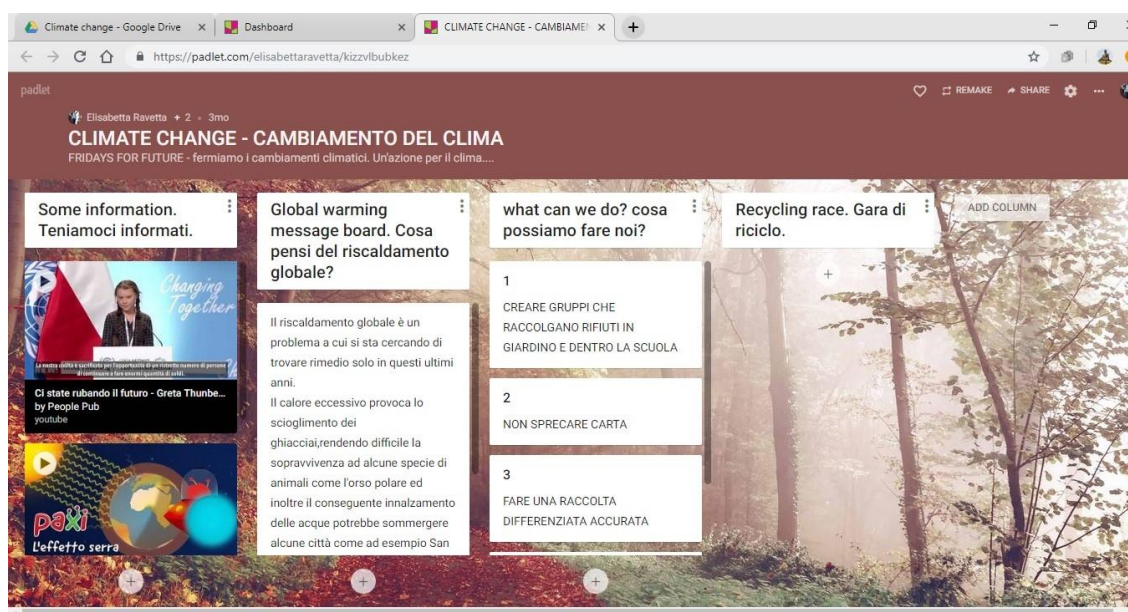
Climate change - Google Drive × Dashboard × CLIMATE CHANGE - CAMBIAME ×

https://padlet.com/elisabettaravetta/kizzvlbubkez

padlet

REMAKE SHARE

Elisabetta Ravetta + 2 · 3mo

CLIMATE CHANGE - CAMBIAMENTO DEL CLIMA

FRIDAYS FOR FUTURE - fermiamo i cambiamenti climatici. Un'azione per il clima....

Some information. Teniamoci informati.

Changing Together

La nostra civiltà è sacrificata per l'opportunità di un ristretto numero di persone di continuare a fare enormi quantità di soldi.

Ci state rubando il futuro - Greta Thunbe...
by People Pub
youtube

paxi
L'effetto serra

Global warming message board. Cosa pensi del riscaldamento globale?

Il riscaldamento globale è un problema a cui si sta cercando di trovare rimedio solo in questi ultimi anni.
Il calore eccessivo provoca lo scioglimento dei ghiacciai,rendendo difficile la sopravvivenza ad alcune specie di animali come l'orso polare ed inoltre il conseguente innalzamento delle acque potrebbe sommergere alcune città come ad esempio San

what can we do? cosa possiamo fare noi?

1
CREARE GRUPPI CHE RACCOLGANO RIFIUTI IN GIARDINO E DENTRO LA SCUOLA

2
NON SPRECARE CARTA

3
FARE UNA RACCOLTA DIFFERENZIATA ACCURATA

Recycling race. Gara di riciclo.

ADD COLUMN